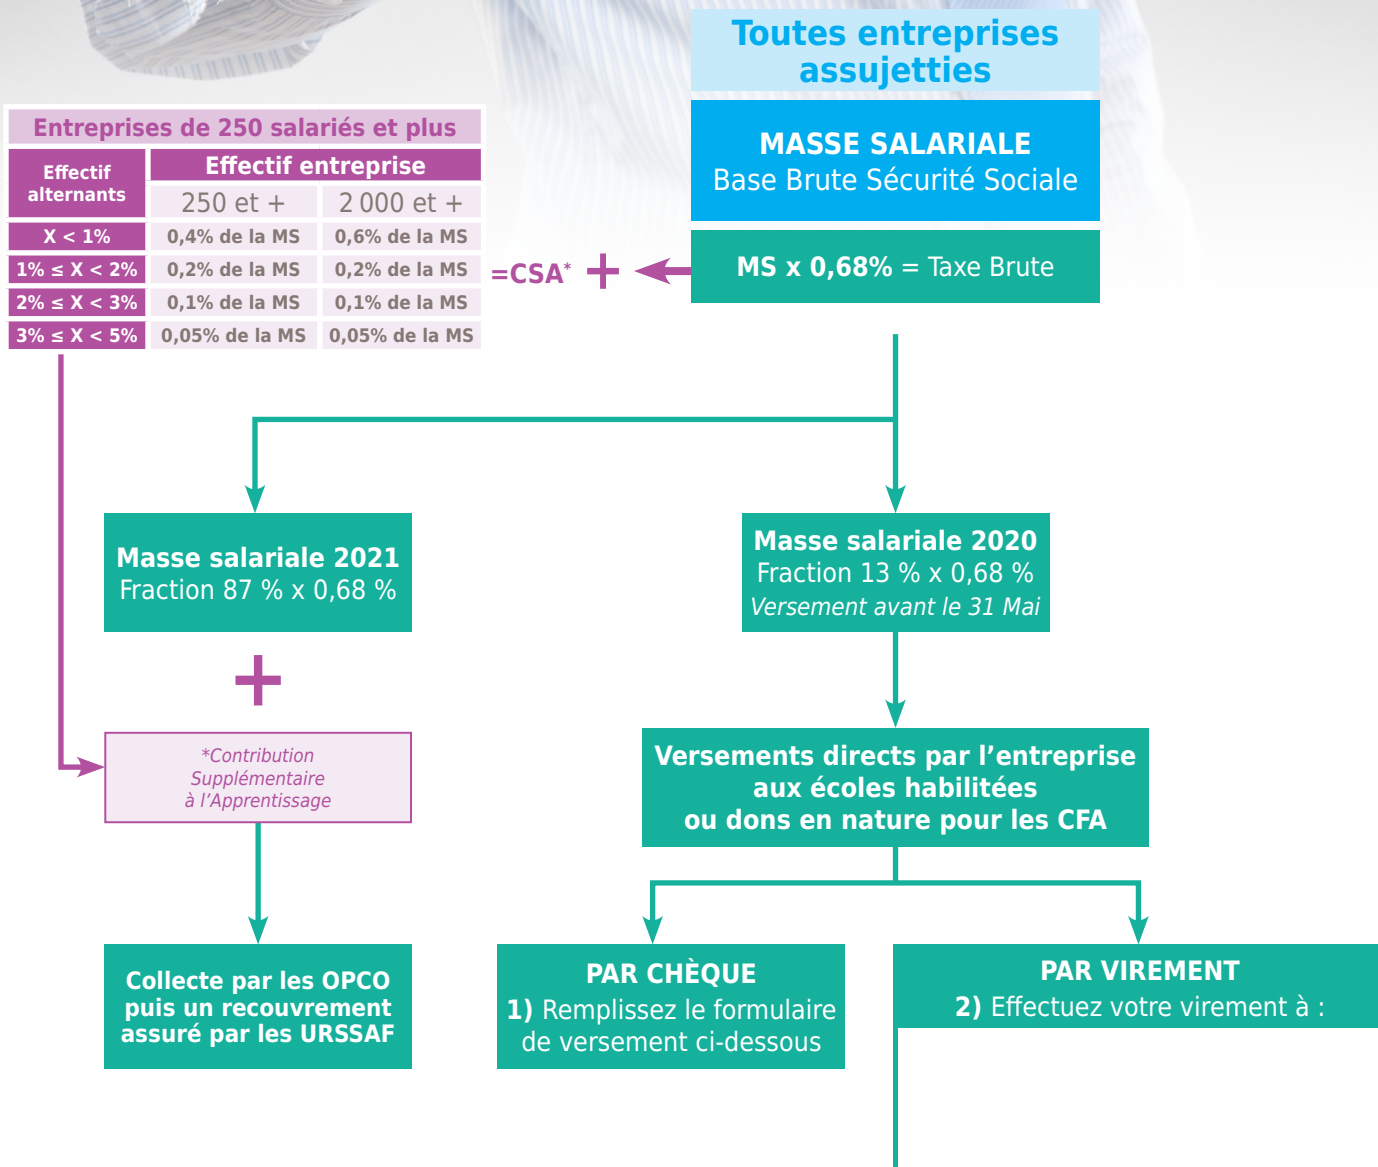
Toutes entreprises assujetties

MASSE SALARIALE
Base Brute Sécurité Sociale

MS x 0,68% = Taxe Brute

Entreprises de 250 salariés et plus

| Effectif alternants | Effectif entreprise 250 et + | 2 000 et + |
|---|---|---|
| X < 1% | 0,4% de la MS | 0,6% de la MS |
| 1% ≤ X < 2% | 0,2% de la MS | 0,2% de la MS |
| 2% ≤ X < 3% | 0,1% de la MS | 0,1% de la MS |
| 3% ≤ X < 5% | 0,05% de la MS | 0,05% de la MS |

=CSA* +

Masse salariale 2021
Fraction 87 % x 0,68 %

+

*Contribution Supplémentaire à l'Apprentissage

Collecte par les OPCO puis un recouvrement assuré par les URSSAF

Masse salariale 2020
Fraction 13 % x 0,68 %
Versement avant le 31 Mai

Versements directs par l'entreprise aux écoles habilitées ou dons en nature pour les CFA

PAR CHÈQUE
1) Remplissez le formulaire de versement ci-dessous

PAR VIREMENT
2) Effectuez votre virement à :